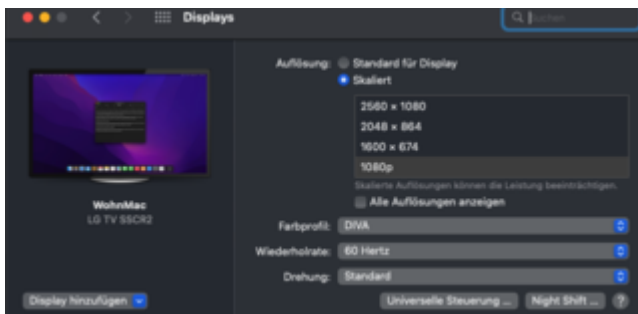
Displays

Suchen

WohnMac
LG TV SSCR2

Display hinzufügen

Auflösung: Standard für Display
Skaliert

2560 × 1080
2048 × 864
1600 × 674
1080p

Skalierte Auflösungen können die Leistung beeinträchtigen.

Alle Auflösungen anzeigen

Farbprofil: DIVA
Wiederholrate: 60 Hertz
Drehung: Standard

Universelle Steuerung ...
Night Shift ...
?